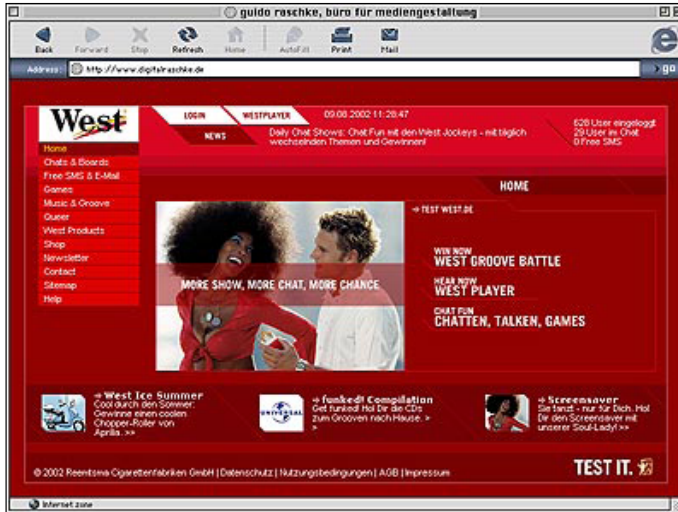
guido raschke, büro für mediengestaltung

Back Forward Stop Refresh Home AutoFill Print Mail

Address: http://www.digitalraschke.de

go

West

LOGIN WESTPLAYER 09.08.2002 11:28:47

NEWS

Daily Chat Shows: Chat Fun mit den West Jockeys - mit täglich wechselnden Themen und Gewinnen!

628 User eingeloggt
29 User im Chat
0 Free SMS

Home
Chats & Boards
Free SMS & E-Mail
Games
Music & Groove
Queer
West Products
Shop
Newsletter
Contact
Sitemap
Help

HOME

→ TEST WEST.DE

MORE SHOW, MORE CHAT, MORE CHANCE

WIN NOW
WEST GROOVE BATTLE

HEAR NOW
WEST PLAYER

CHAT FUN
CHATTEN, TALKEN, GAMES

→ West Ice Summer
Cool durch den Sommer. Gewinne einen coolen Chopper-Roller von Aprilia. >>

UNIVERSAL

→ funked! Compilation
Get funked! Hol Dir die CDs zum Grooven nach Hause. >

→ Screensaver
Sie tanzt - nur für Dich. Hol Dir den Screensaver mit unserer Soul-Lady! >>

© 2002 Reemtsma Cigarettenfabriken GmbH | Datenschutz | Nutzungsbedingungen | AGB | Impressum

TEST IT.

Internet zone